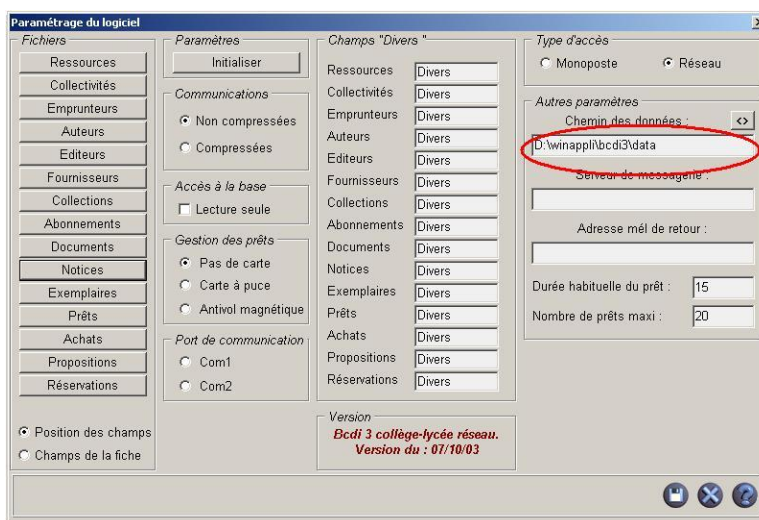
Paramétrage du logiciel

Fichiers
Ressources
Collectivités
Emprunteurs
Auteurs
Editeurs
Fournisseurs
Collections
Abonnements
Documents
Notices
Exemplaires
Prêts
Achats
Propositions
Réservations

Position des champs
Champs de la fiche

Paramètres
Initialiser

Communications
Non compressées
Compressées

Accès à la base
Lecture seule

Gestion des prêts
Pas de carte
Carte à puce
Antivol magnétique

Port de communication
Com1
Com2

Champs "Divers "

| | |
|---|---|
| Ressources | Divers |
| Collectivités | Divers |
| Emprunteurs | Divers |
| Auteurs | Divers |
| Editeurs | Divers |
| Fournisseurs | Divers |
| Collections | Divers |
| Abonnements | Divers |
| Documents | Divers |
| Notices | Divers |
| Exemplaires | Divers |
| Prêts | Divers |
| Achats | Divers |
| Propositions | Divers |
| Réservations | Divers |

Version
Bcdi 3 collège-lycée réseau.
Version du : 07/10/03

Type d'accès
Monoposte
Réseau

Autres paramètres
Chemin des données :
<>
D:\winappli\bcdi3\data
Serveur de messagerie :
Adresse mél de retour :
Durée habituelle du prêt : 15
Nombre de prêts maxi : 20